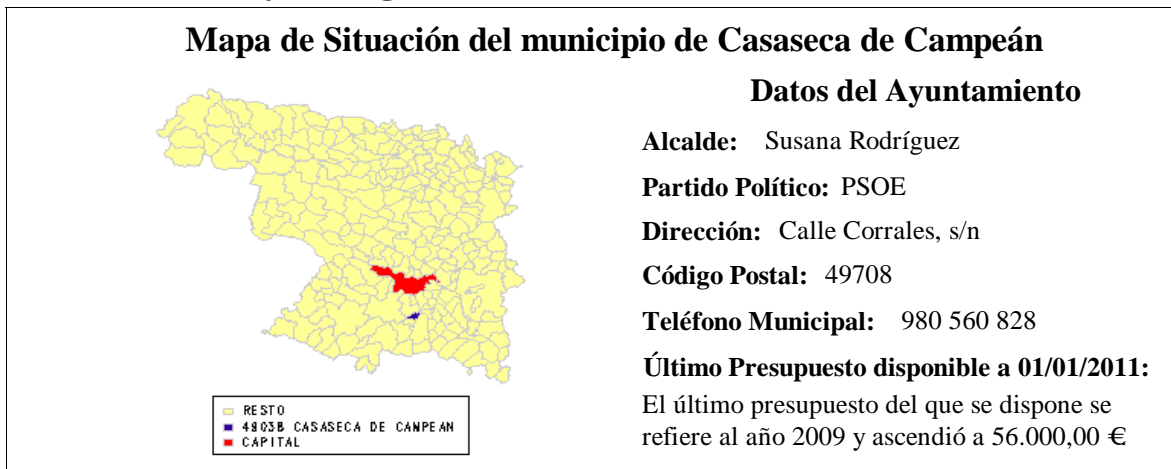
Mapa de Situación del municipio de Casaseca de Campeán

RESTO
49038 CASASECA DE CANPEAN
CAPITAL

Datos del Ayuntamiento

Alcalde: Susana Rodríguez

Partido Político: PSOE

Dirección: Calle Corrales, s/n

Código Postal: 49708

Teléfono Municipal: 980 560 828

Último Presupuesto disponible a 01/01/2011:

El último presupuesto del que se dispone se refiere al año 2009 y ascendió a 56.000,00 €